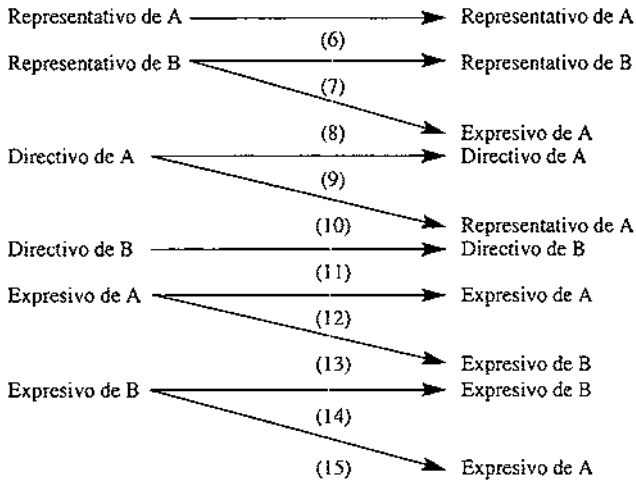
Representativo de A
Representativo de B
Directivo de A
Directivo de B
Expresivo de A
Expresivo de B

(6)
(7)
(8)
(9)
(10)
(11)
(12)
(13)
(14)
(15)

Representativo de A
Representativo de B
Expresivo de A
Directivo de A
Representativo de A
Directivo de B
Expresivo de A
Expresivo de B
Expresivo de B
Expresivo de A